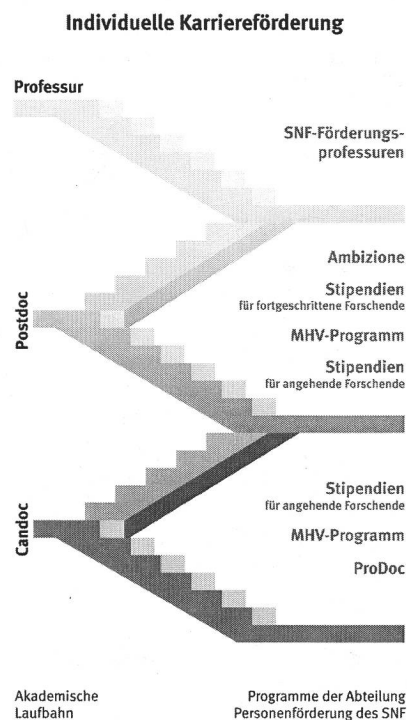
Individuelle Karriereförderung

Professur

SNF-Förderungsprofessuren

Ambizione

Stipendien
für fortgeschrittene Forschende

Postdoc

MHV-Programm

Stipendien
für angehende Forschende

Stipendien
für angehende Forschende

Candoc

MHV-Programm

ProDoc

Akademische Laufbahn

Programme der Abteilung Personenförderung des SNF